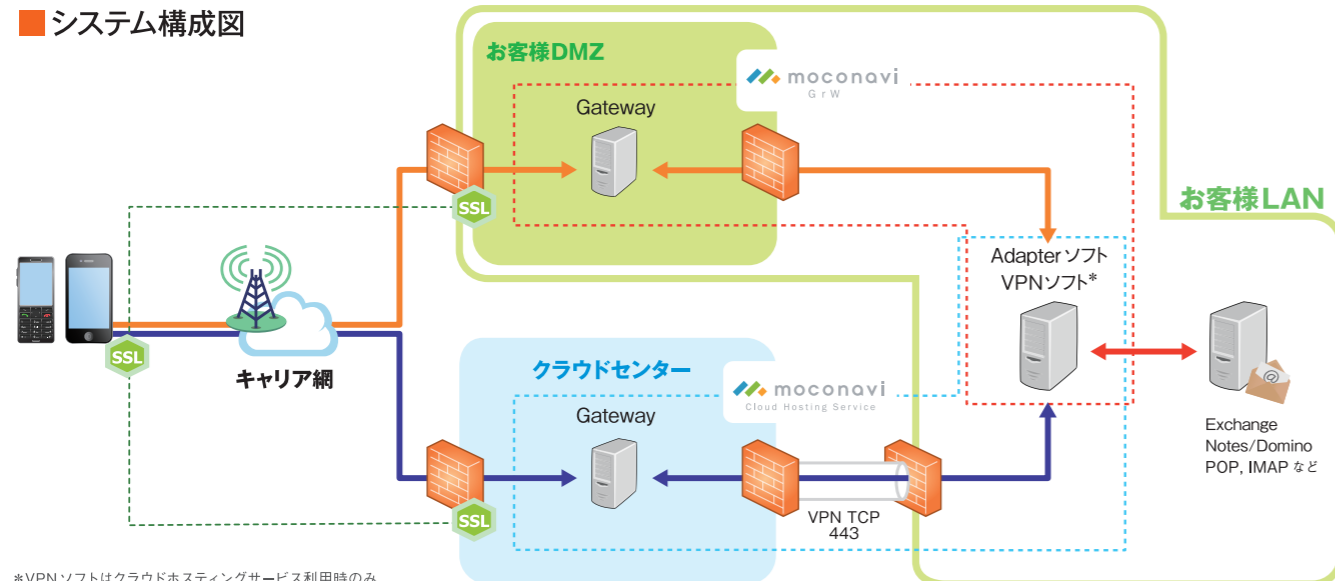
■システム構成図

お客様DMZ

moconavi GrW

Gateway

SSL

お客様LAN

Adapter ソフト
VPNソフト*

SSL

キャリア網

クラウドセンター

moconavi Cloud Hosting Service

Gateway

Exchange
Notes/Domino
POP, IMAP など

SSL

VPN TCP
443

*VPN ソフトはクラウドホスティングサービス利用時のみ